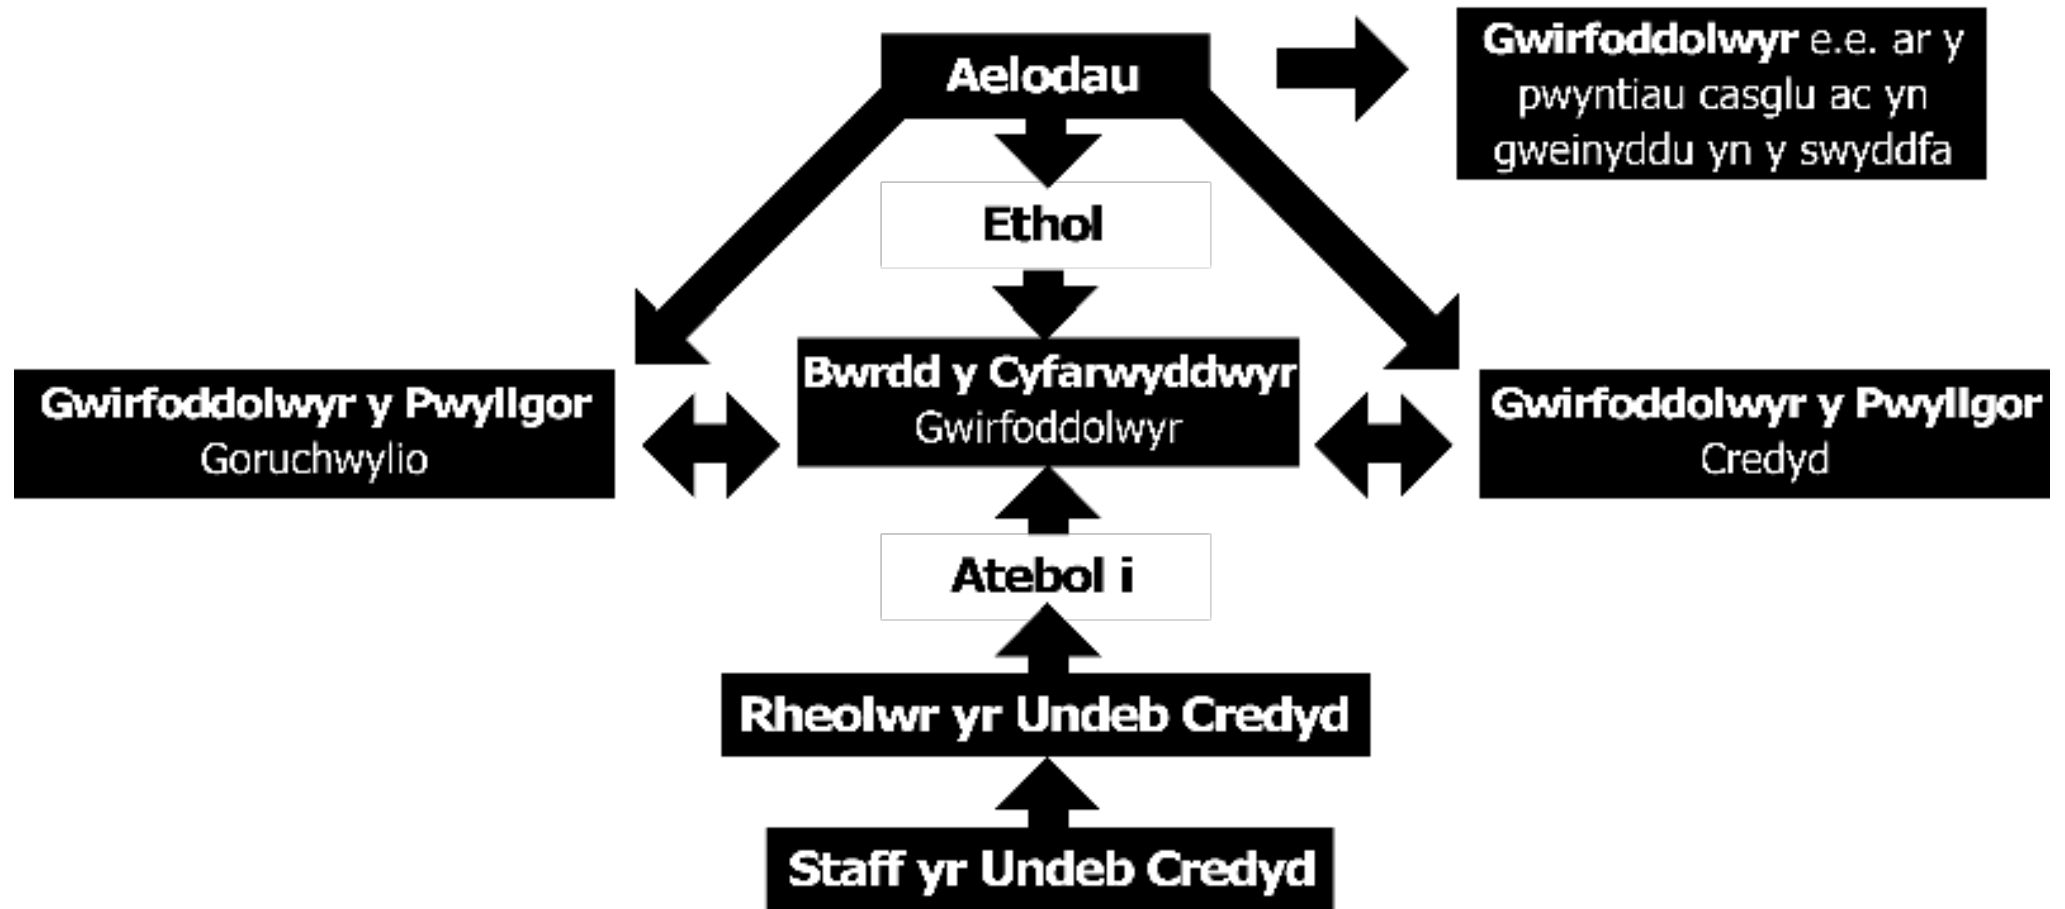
Aelodau

Gwirfoddolwyr e.e. ar y pwyntiau casglu ac yn gweinyddu yn y swyddfa

Ethol

Gwirfoddolwyr y Pwyllgor
Goruchwylio

Bwrdd y Cyfarwyddwyr
Gwirfoddolwyr

Gwirfoddolwyr y Pwyllgor
Credyd

Atebol i

Rheolwr yr Undeb Credyd

Staff yr Undeb Credyd